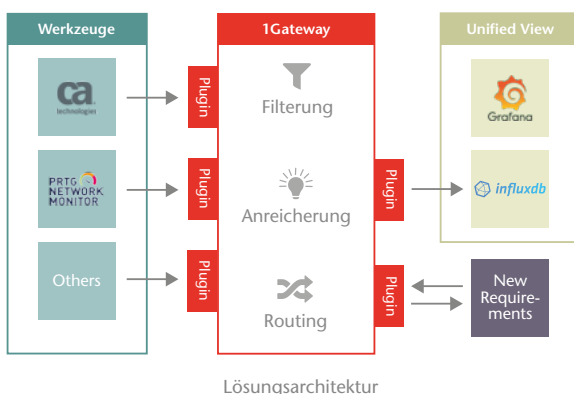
Werkzeuge

ca technologies

PRTG NETWORK MONITOR

Others

Plugin

Plugin

Plugin

1Gateway

Filterung

Anreicherung

Routing

Plugin

Plugin

Unified View

Grafana

influxdb

New Requirements

Lösungsarchitektur